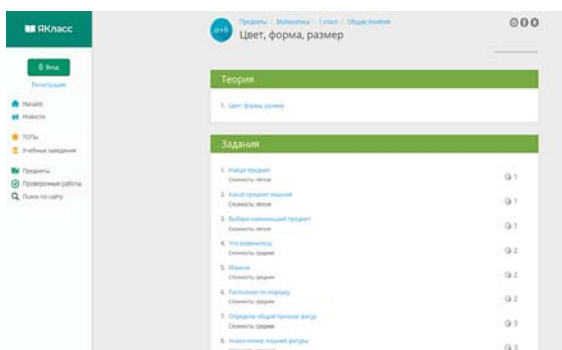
ЯКласс

Вход

Регистрация

Начало
Новости

ТОПы
Учебные заведения

Предметы
Проверочные работы
Поиск по сайту

a+b

Предметы / Математика / 1 класс / Общие понятия

Цвет, форма, размер

Теория

1. Цвет, форма, размер

Задания

1. Найди предмет
Сложность: лёгкое
1

2. Какой предмет лишний
Сложность: лёгкое
1

3. Выбери наименьший предмет
Сложность: лёгкое
1

4. Что изменилось
Сложность: среднее
2

5. Измени
Сложность: среднее
2

6. Расположи по порядку
Сложность: среднее
2

7. Определи общий признак фигур
Сложность: среднее
3

8. Укажи номер лишней фигуры
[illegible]
3